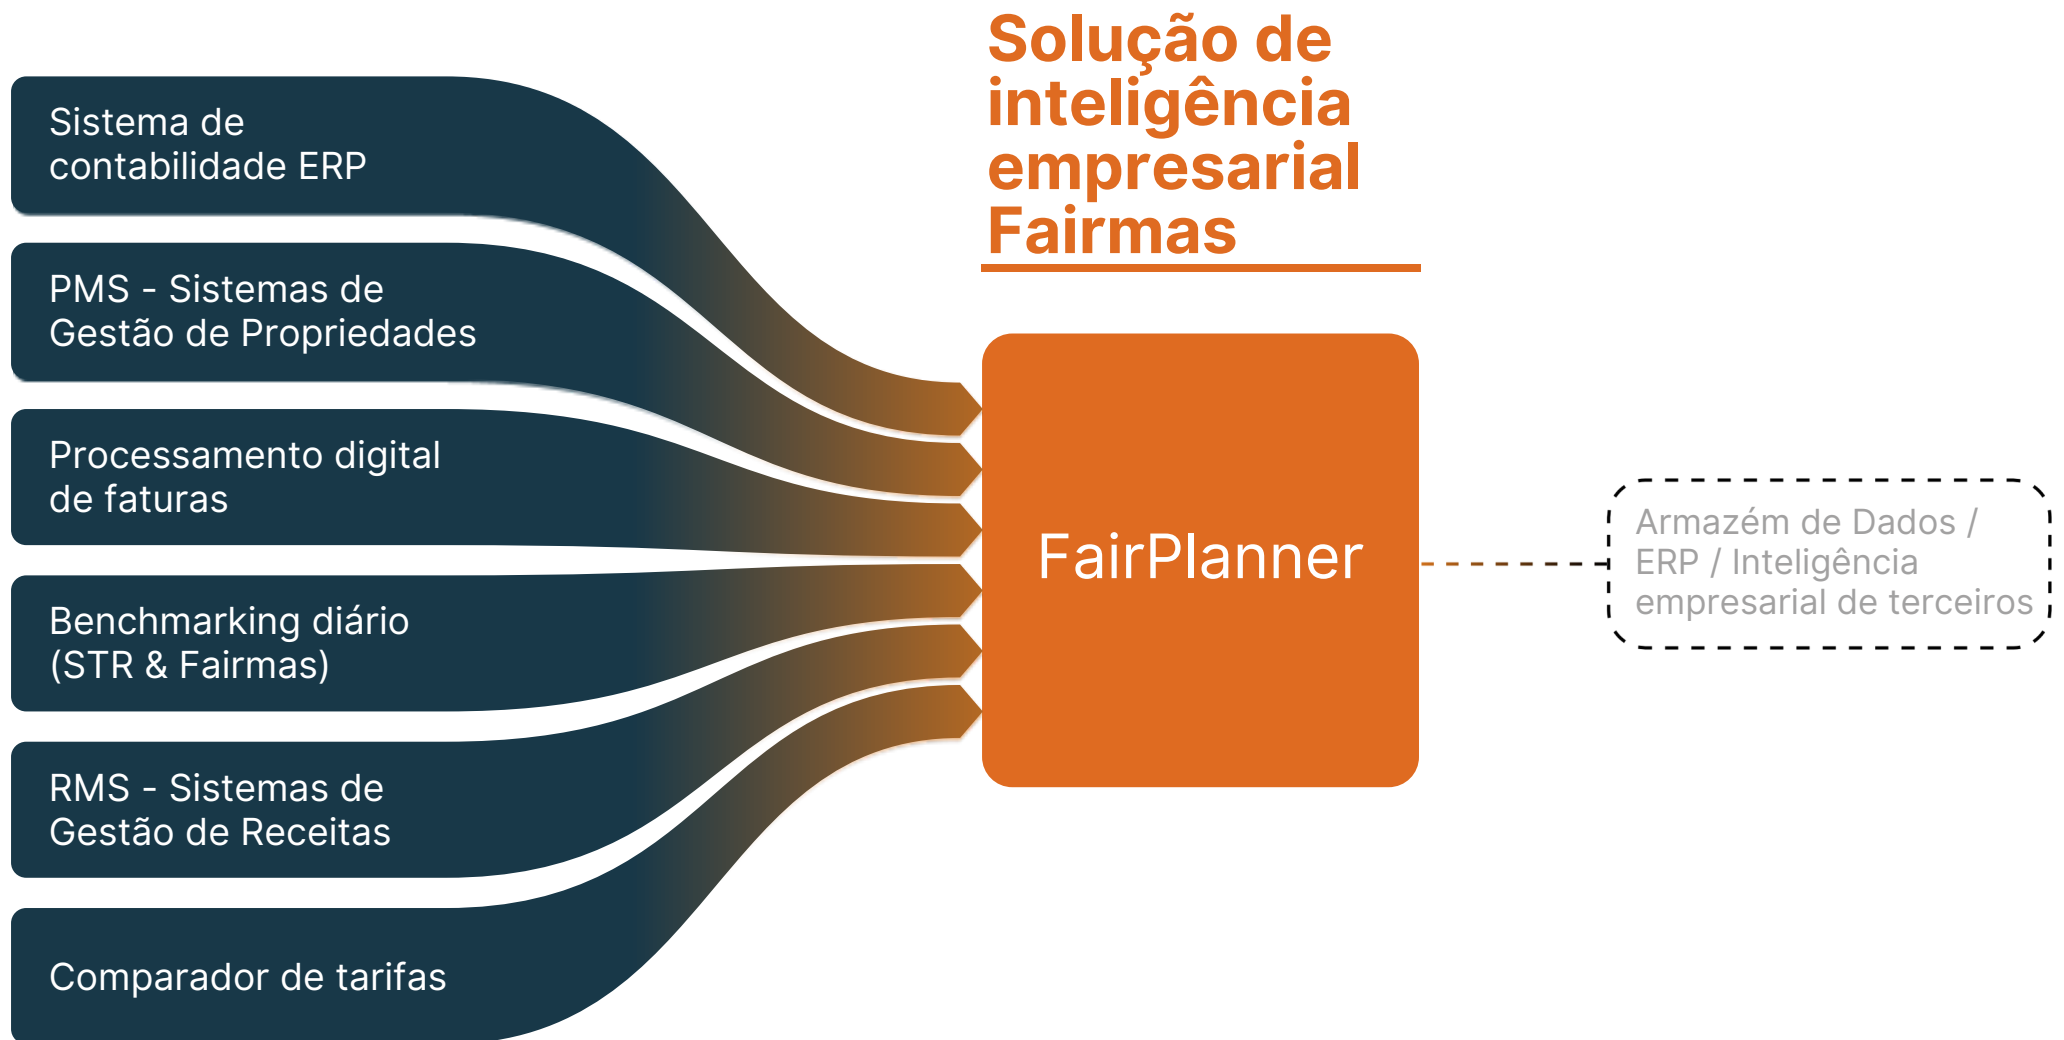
Solução de inteligência empresarial Fairmas

Sistema de contabilidade ERP

PMS - Sistemas de Gestão de Propriedades

Processamento digital de faturas

Benchmarking diário (STR & Fairmas)

RMS - Sistemas de Gestão de Receitas

Comparador de tarifas

FairPlanner

Armazém de Dados / ERP / Inteligência empresarial de terceiros